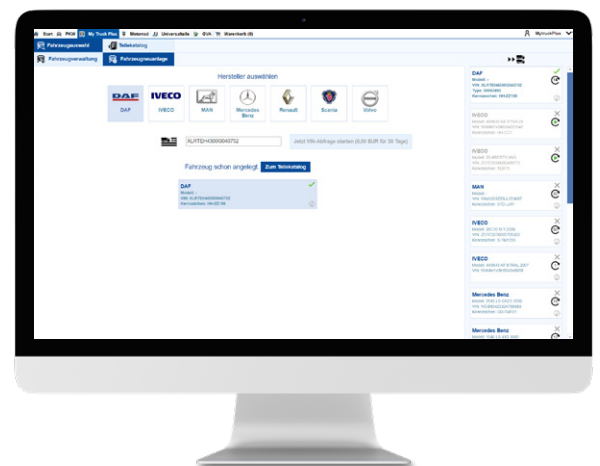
Start PKW My Truck Plus Motorrad Universalteile GVA Warenkorb (0) MytruckPlus

Fahrzeugauswahl Teilekatalog

Fahrzeugverwaltung Fahrzeugneuanlage

Hersteller auswählen

DAF IVECO MAN Mercedes Benz Renault Scania Volvo

XLRTEH4300G043752

Jetzt VIN-Abfrage starten (6,50 EUR für 30 Tage)

Fahrzeug schon angelegt Zum Teilekatalog

DAF
Modell: -
VIN: XLRTEH4300G043752
Kennzeichen: HH-DZ198

DAF
Modell: -
VIN: XLRTEH4300G043752
Kennzeichen: HH-DZ198

IVECO
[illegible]

IVECO
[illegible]

MAN
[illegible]

IVECO
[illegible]

IVECO
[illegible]

Mercedes Benz
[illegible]

Mercedes Benz
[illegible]